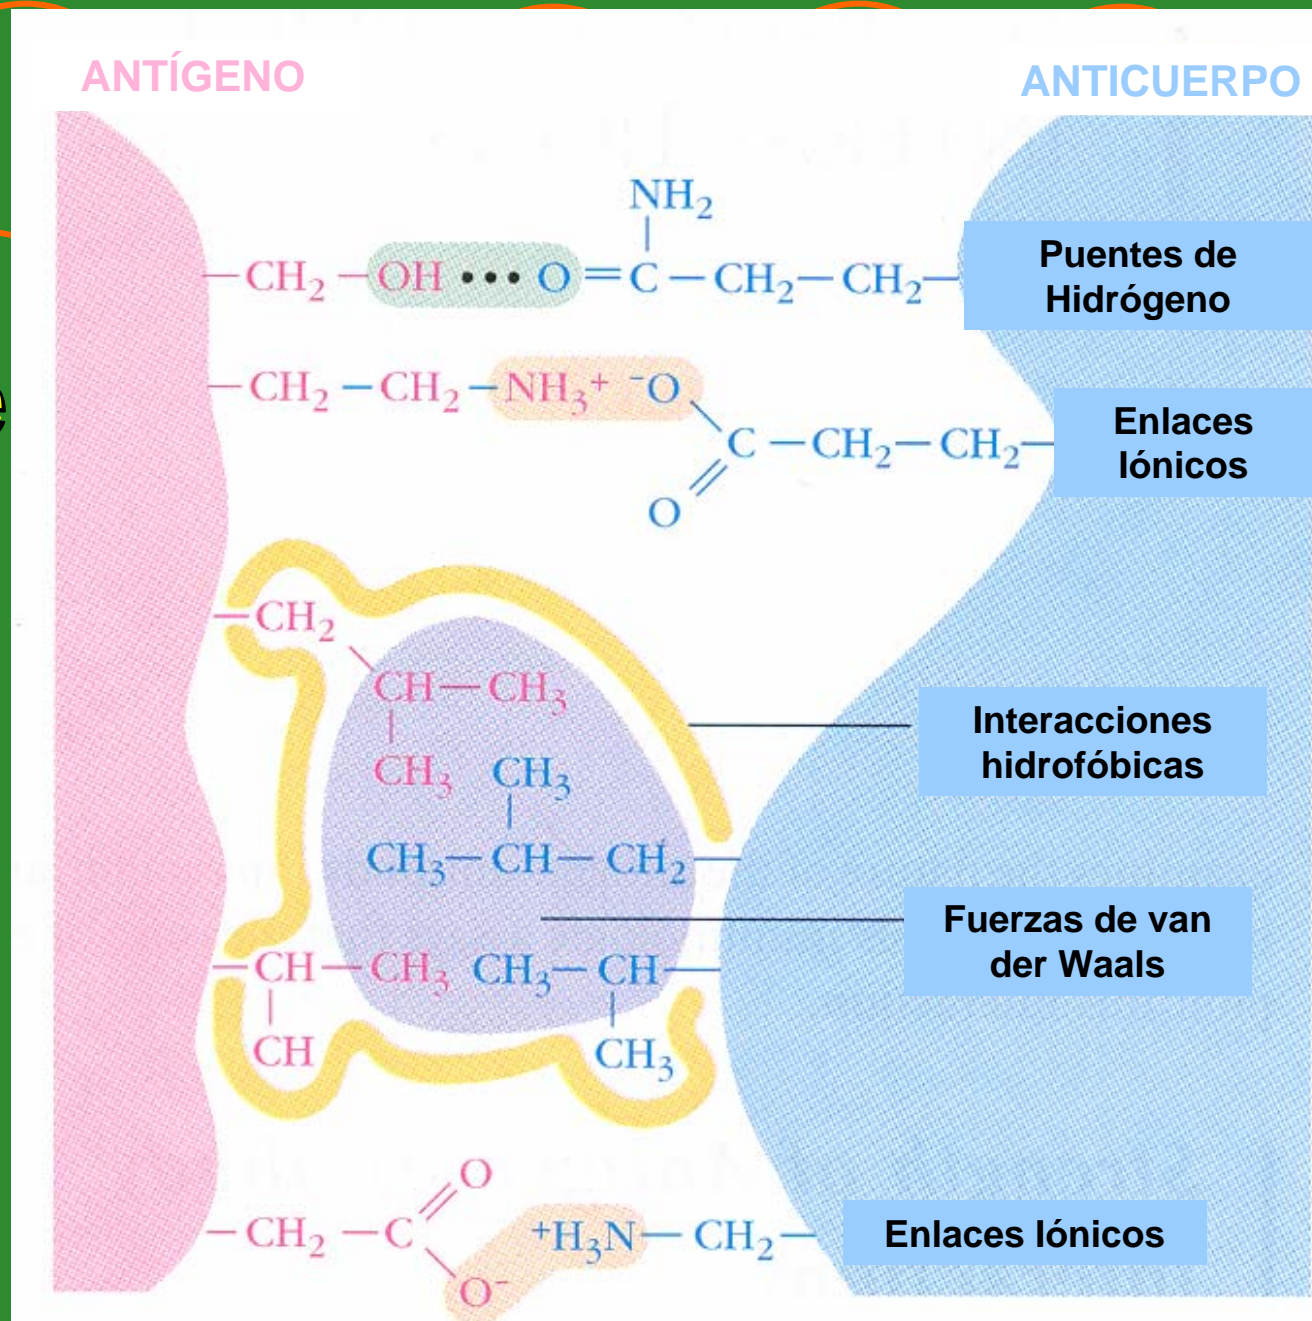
ANTÍGENO

ANTICUERPO

$NH_2$

$-CH_2-OH \cdots O=C-CH_2-CH_2-$

Puentes de Hidrógeno

$-CH_2-CH_2-NH_3^+ \; ^-O$

$C-CH_2-CH_2-$

$O$

Enlaces Iónicos

$-CH_2$

$CH-CH_3$

$CH_3$ $CH_3$

$CH_3-CH-CH_2-$

Interacciones hidrofóbicas

$-CH-CH_3$ $CH_3-CH-$

$CH$ $CH_3$

Fuerzas de van der Waals

$O$

$-CH_2-C$

$O^-$ $^+H_3N-CH_2-$

Enlaces Iónicos